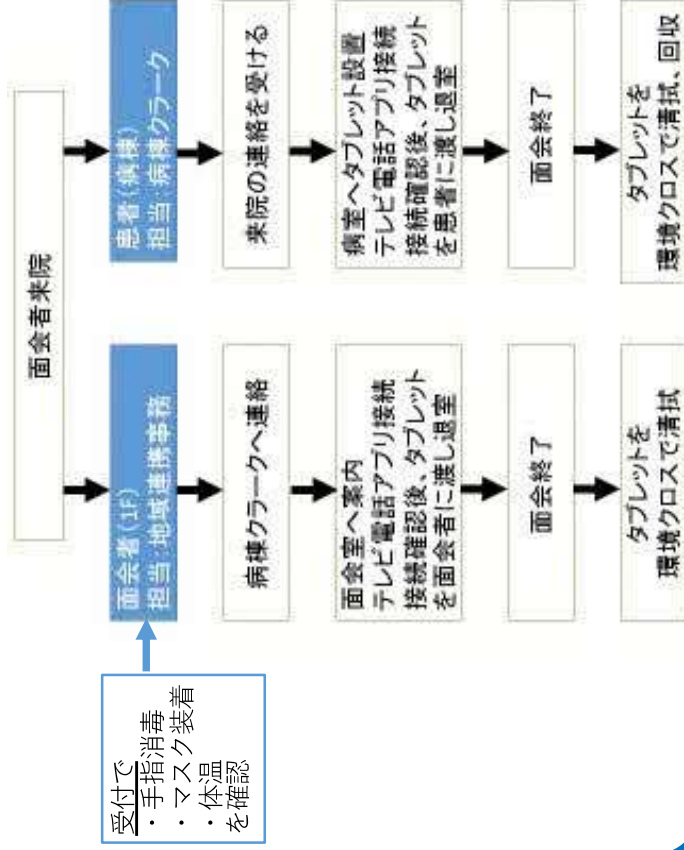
面会者来院

面会者（1F）
担当 地域連携事務

病棟クラークへ連絡

面会室へ案内
テレビ電話アプリ接続
接続確認後、タブレットを面会者に渡し退室

面会終了

タブレットを
環境クロスで清拭

患者（病棟）
担当 病棟クラーク

来院の連絡を受ける

病室へタブレット設置
テレビ電話アプリ接続
接続確認後、タブレットを患者に渡し退室

面会終了

タブレットを
環境クロスで清拭、回収

受付で
・手指消毒
・マスク装着
・体温
を確認